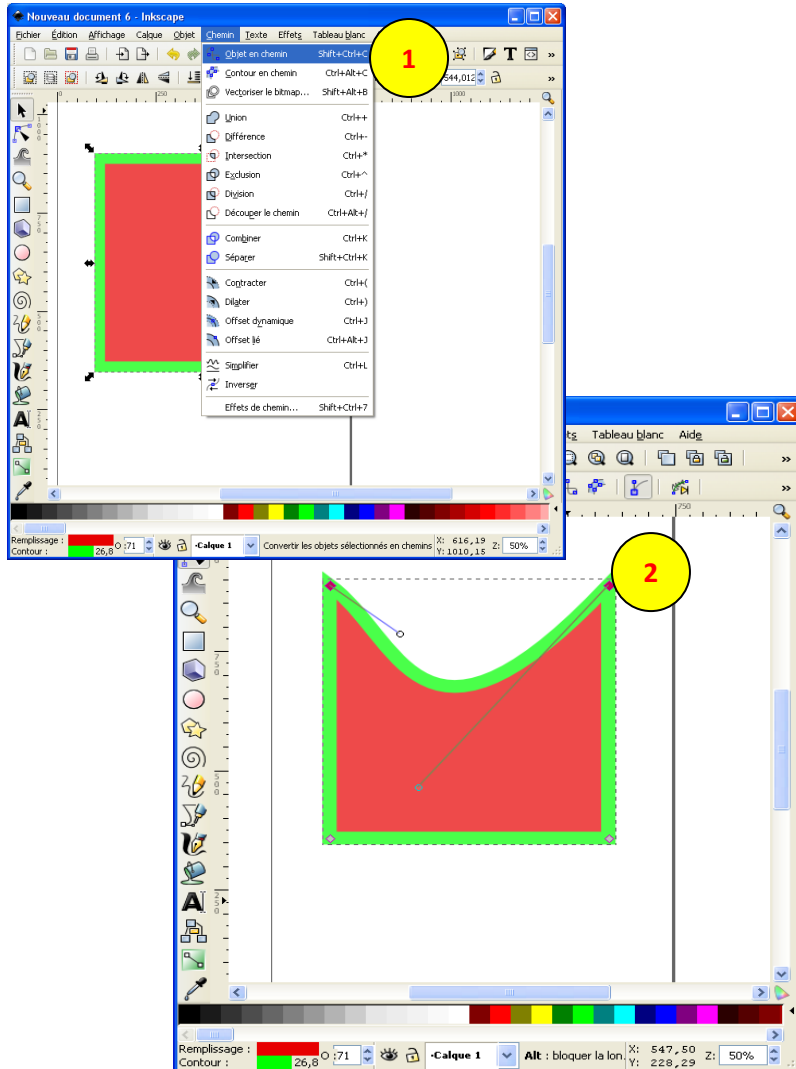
Nouveau document 6 - Inkscape

Fichier Édition Affichage Calque Objet Chemin Texte Effets Tableau blanc

1

Objet en chemin Shift+Ctrl+C
Contour en chemin Ctrl+Alt+C
Vectoriser le bitmap... Shift+Alt+B
Union Ctrl++
Différence Ctrl+-
Intersection Ctrl+*
Exclusion Ctrl+^
Division Ctrl+/
Découper le chemin Ctrl+Alt+/
Combiner Ctrl+K
Séparer Shift+Ctrl+K
Contracter Ctrl+(
Dilater Ctrl+)
Offset dynamique Ctrl+J
Offset lié Ctrl+Alt+J
Simplifier Ctrl+L
Inverser
Effets de chemin... Shift+Ctrl+7

544,012

250
1000

Remplissage :
Contour : 26,8
71
-Calque 1
Convertir les objets sélectionnés en chemins
X: 616,19
Y: 1010,15
Z: 50%

ts Tableau blanc Aide

750

2

Remplissage :
Contour : 26,8
71
-Calque 1
Alt : bloquer la lon
X: 547,50
Y: 228,29
Z: 50%